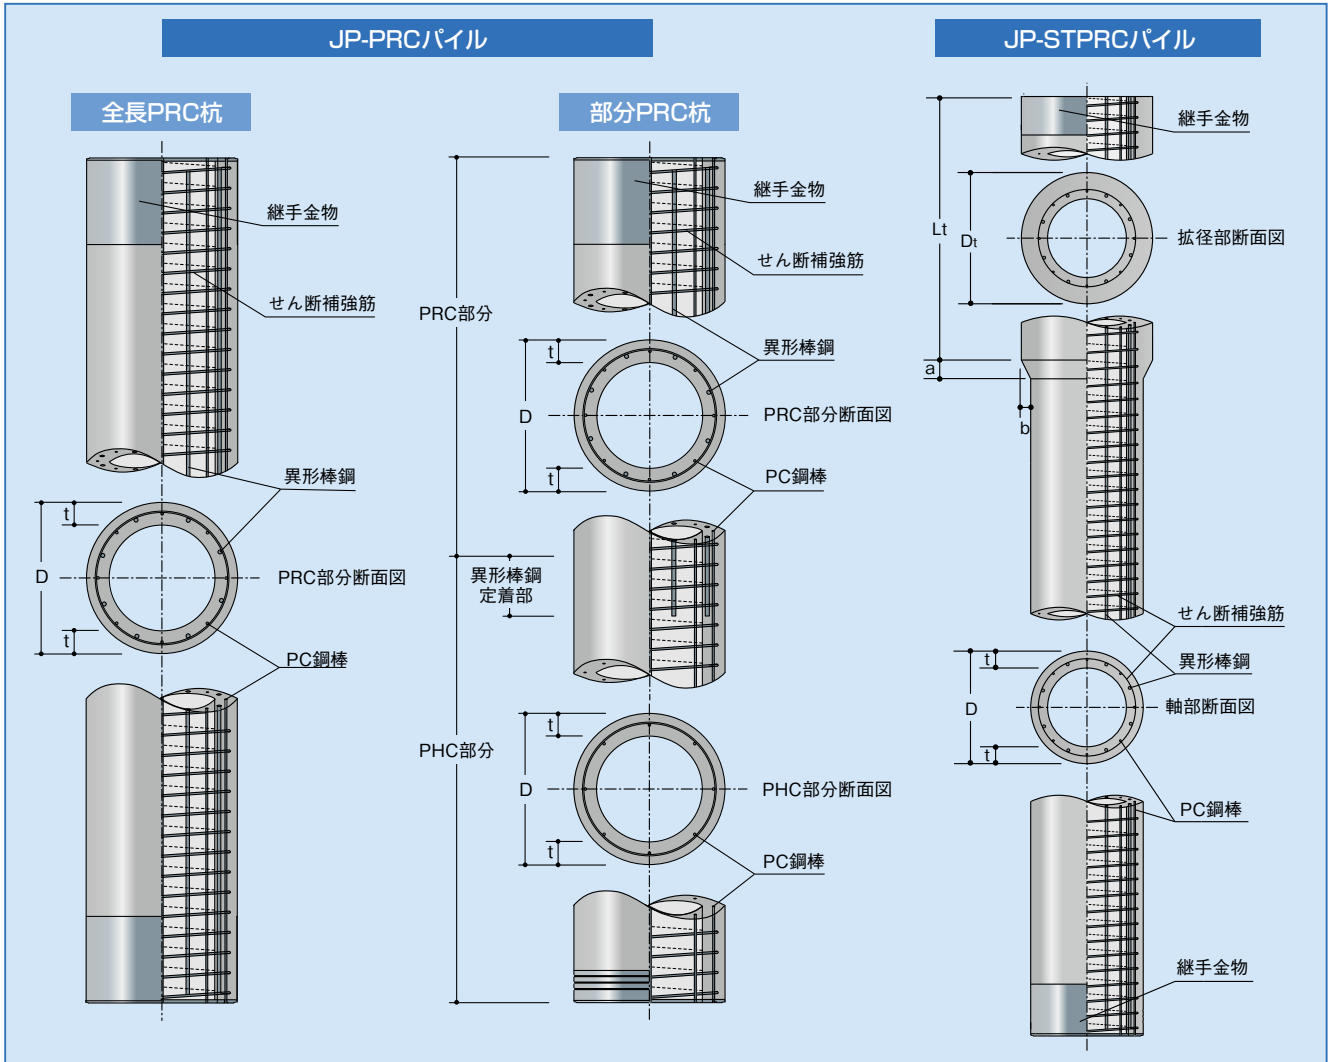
JP-PRCパイル

JP-STPRCパイル

全長PRC杭

部分PRC杭

継手金物

せん断補強筋

異形棒鋼

t

D

PRC部分断面図

t

PC鋼棒

PRC部分

継手金物

せん断補強筋

異形棒鋼

t

D

PRC部分断面図

t

PC鋼棒

異形棒鋼
定着部

PHC部分

t

D

PHC部分断面図

t

PC鋼棒

継手金物

Lt

Dt

拡径部断面図

a

b

せん断補強筋

異形棒鋼

t

D

軸部断面図

t

PC鋼棒

継手金物